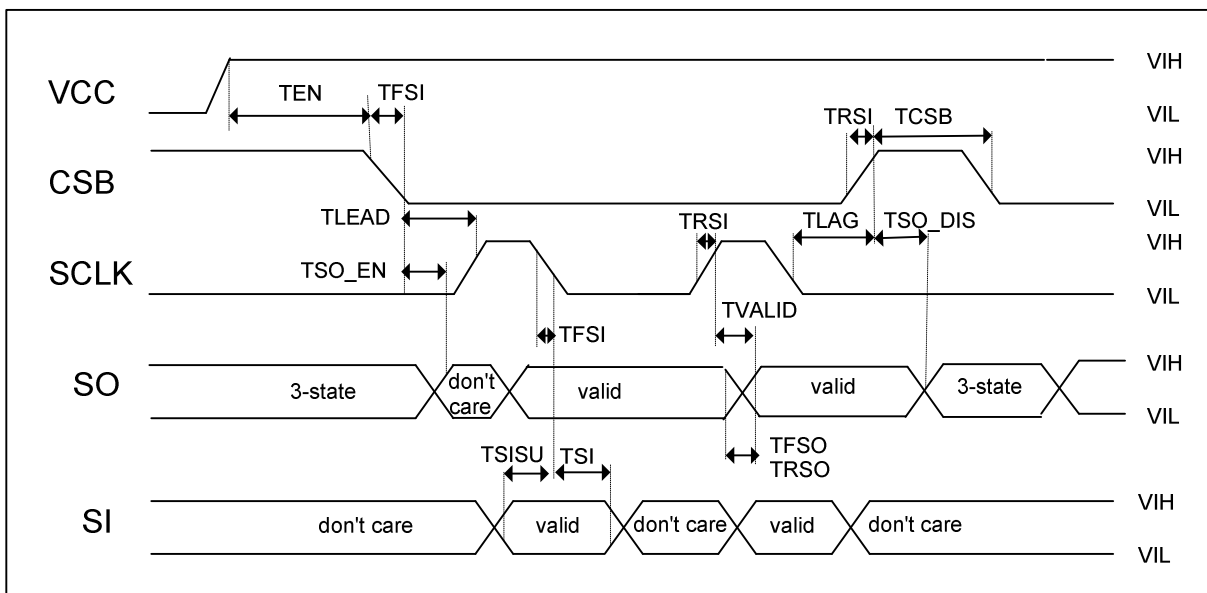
VCC
TEN
TFSI
TRSI
TCSB
VIH
VIL
CSB
VIH
VIL
TLEAD
TRSI
TLAG
TSO_DIS
SCLK
TSO_EN
VIH
VIL
TVALID
TFSI
SO
3-state
don't care
valid
valid
3-state
VIH
VIL
TFSO
TRSO
TSISU
TSI
SI
don't care
valid
don't care
valid
don't care
VIH
VIL